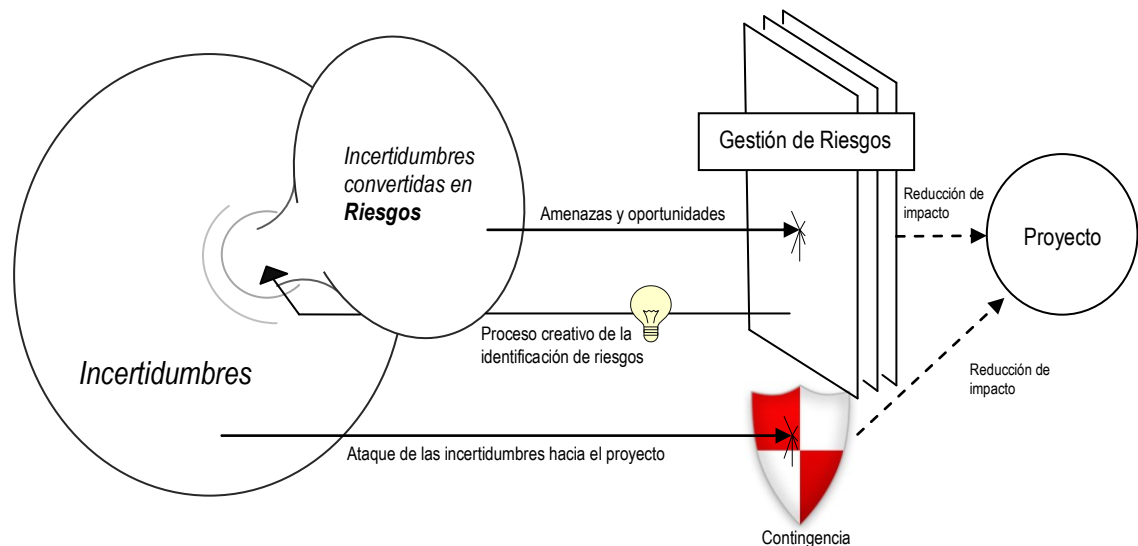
Incertidumbres convertidas en Riesgos

Gestión de Riesgos

Amenazas y oportunidades

Reducción de impacto

Proyecto

Proceso creativo de la identificación de riesgos

Incertidumbres

Reducción de impacto

Ataque de las incertidumbres hacia el proyecto

Contingencia